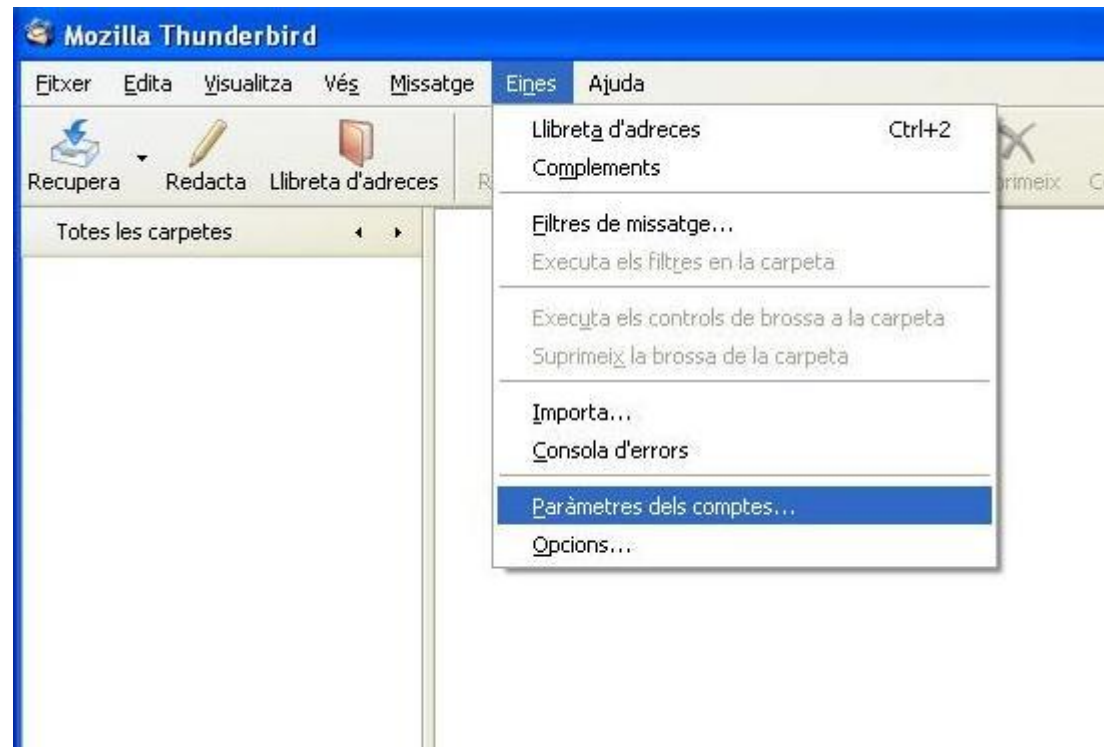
Mozilla Thunderbird

Fitxer Edita Visualitza Vés Missatge Eines Ajuda

Recupera Redacta Llibreta d'adreces R

Totes les carpetes

Llibreta d'adreces Ctrl+2
Complements

Filtres de missatge...
Executa els filtres en la carpeta

Executa els controls de brossa a la carpeta
Suprimeix la brossa de la carpeta

Importa...
Consola d'errors

Paràmetres dels comptes...
Opcions...

primeix C